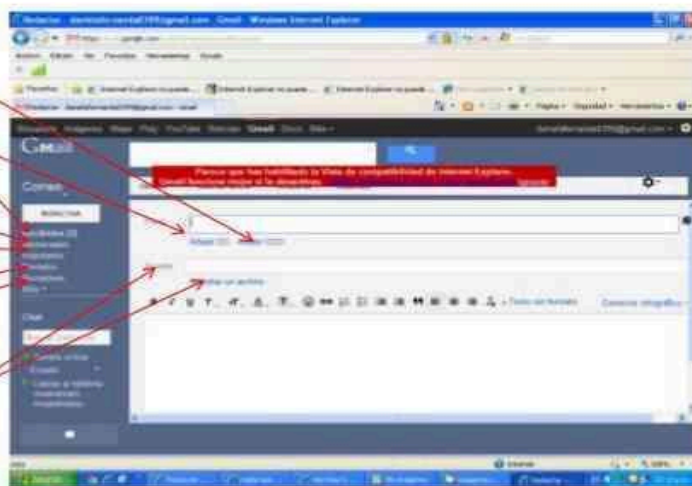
Redactar - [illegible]@gmail.com - Gmail - Windows Internet Explorer

Archivo Edición Ver Favoritos Herramientas Ayuda

Favoritos

Página Seguridad Herramientas

Gmail

Correo

REDACTAR

Recibidos (3)
Destacados
Importantes
Enviados
Borradores
Más

Parece que has habilitado la Vista de compatibilidad de Internet Explorer. Gmail funciona mejor si la desactivas.

Ignorar

Añadir CC Añadir CCO

Asunto

Adjuntar un archivo

Texto sin formato

Corrector ortográfico

Chat

Conectado